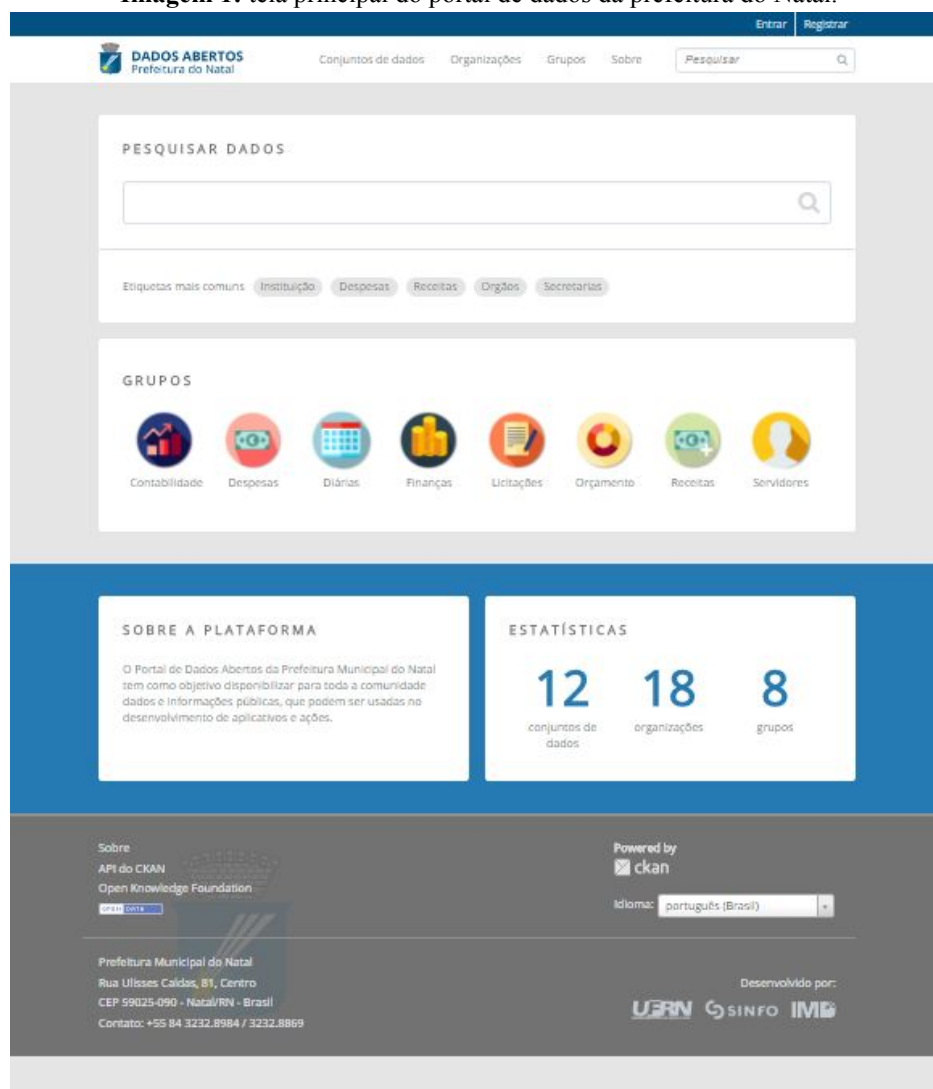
**Imagem 1:** tela principal do portal de dados da prefeitura do Natal.

Entrar | Registrar

DADOS ABERTOS
Prefeitura do Natal

Conjuntos de dados Organizações Grupos Sobre Pesquisar

PESQUISAR DADOS

Etiquetas mais comuns Instituição Despesas Receitas Orgãos Secretarias

GRUPOS

Contabilidade Despesas Diárias Finanças Licitações Orçamento Receitas Servidores

SOBRE A PLATAFORMA

O Portal de Dados Abertos da Prefeitura Municipal do Natal tem como objetivo disponibilizar para toda a comunidade dados e informações públicas, que podem ser usadas no desenvolvimento de aplicativos e ações.

ESTATÍSTICAS

12 conjuntos de dados

18 organizações

8 grupos

Sobre
API do CKAN
Open Knowledge Foundation
OPEN DATA

Powered by
ckan

Idioma: português (Brasil)

Prefeitura Municipal do Natal
Rua Ulisses Caldas, 81, Centro
CEP 59025-090 - Natal/RN - Brasil
Contato: +55 84 3232.8984 / 3232.8869

Desenvolvido por:
UFRN SINFO IMD